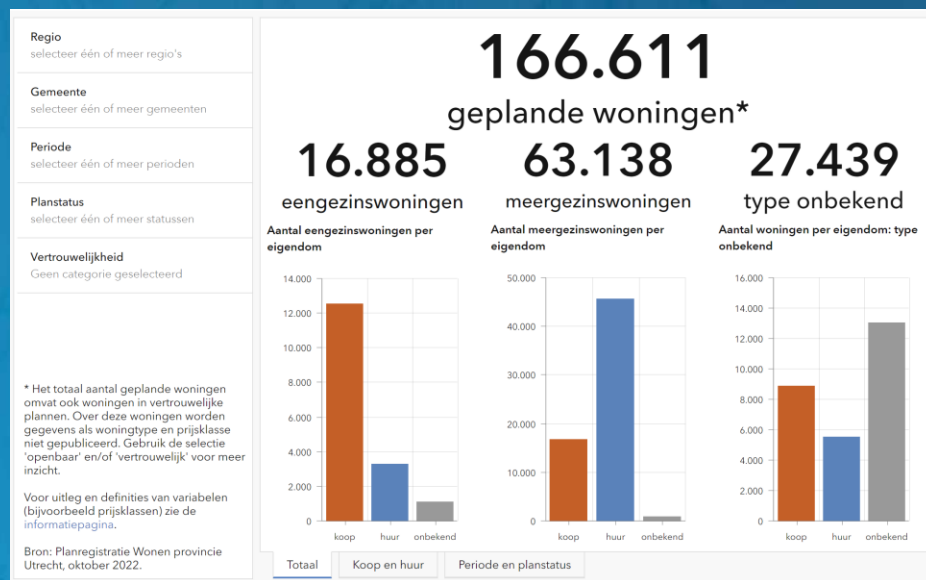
Regio
selecteer één of meer regio's

Gemeente
selecteer één of meer gemeenten

Periode
selecteer één of meer perioden

Planstatus
selecteer één of meer statussen

Vertrouwelijkheid
Geen categorie geselecteerd

* Het totaal aantal geplande woningen omvat ook woningen in vertrouwelijke plannen. Over deze woningen worden gegevens als woningtype en prijsklasse niet gepubliceerd. Gebruik de selectie 'openbaar' en/of 'vertrouwelijk' voor meer inzicht.

Voor uitleg en definities van variabelen (bijvoorbeeld prijsklassen) zie de informatiepagina.

Bron: Planregistratie Wonen provincie Utrecht, oktober 2022.

166.611
geplande woningen*

16.885
eengezinswoningen

63.138
meergezinswoningen

27.439
type onbekend

Aantal eengezinswoningen per eigendom

14.000
12.000
10.000
8.000
6.000
4.000
2.000
0
koop
huur
onbekend

Aantal meergezinswoningen per eigendom

50.000
40.000
30.000
20.000
10.000
0
koop
huur
onbekend

Aantal woningen per eigendom: type onbekend

16.000
14.000
12.000
10.000
8.000
6.000
4.000
2.000
0
koop
huur
onbekend

Totaal
Koop en huur
Periode en planstatus